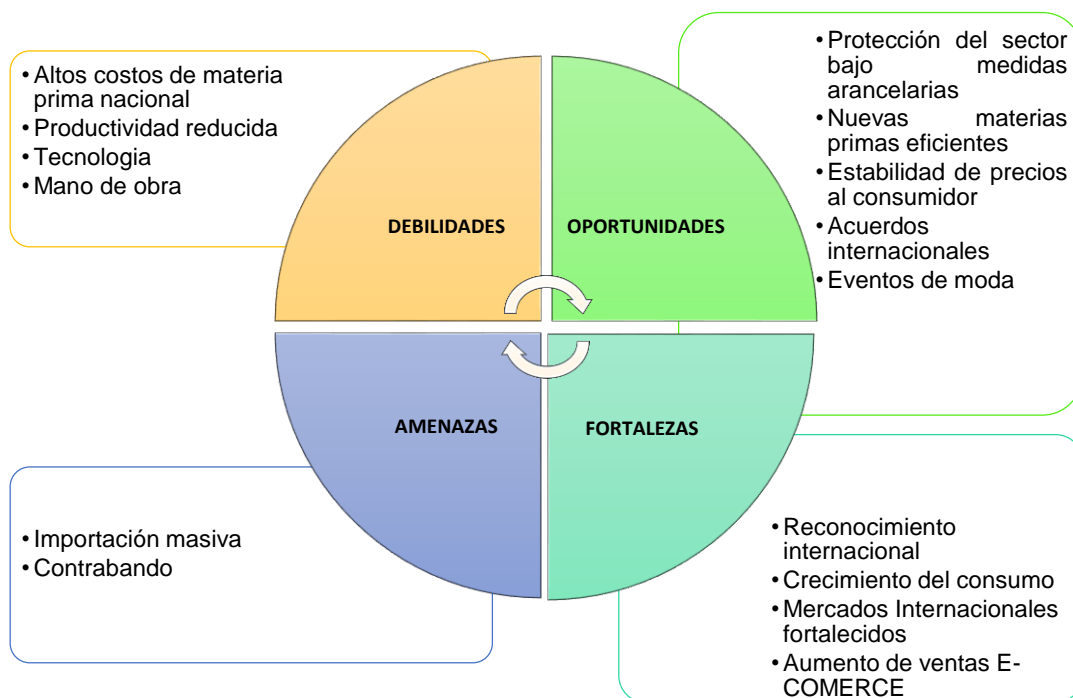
• Altos costos de materia prima nacional
• Productividad reducida
• Tecnologia
• Mano de obra

DEBILIDADES

OPORTUNIDADES

• Protección del sector bajo medidas arancelarias
• Nuevas materias primas eficientes
• Estabilidad de precios al consumidor
• Acuerdos internacionales
• Eventos de moda

AMENAZAS

FORTALEZAS

• Importación masiva
• Contrabando

• Reconocimiento internacional
• Crecimiento del consumo
• Mercados Internacionales fortalecidos
• Aumento de ventas E-COMERCE